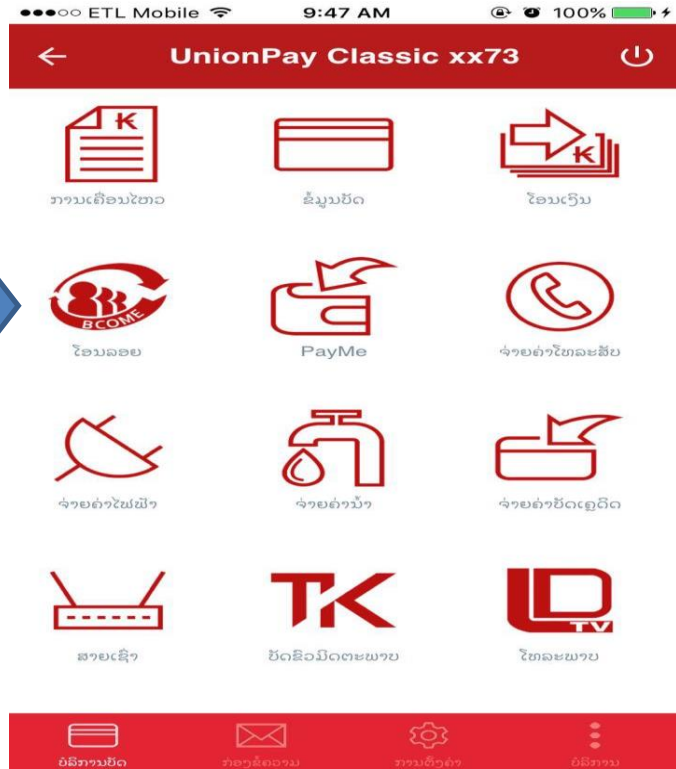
●●●○○ ETL Mobile 9:47 AM 100%

UnionPay Classic xx73

₭

ການເຄື່ອນໄຫວ

ຂໍ້ມູນບັດ

₭

ໂອນເງິນ

BCOME

ໂອນລອຍ

PayMe

ຈ່າຍຄ່າໂທລະສັບ

ຈ່າຍຄ່າໄຟຟ້າ

ຈ່າຍຄ່ານ້ຳ

ຈ່າຍຄ່າບັດເຄຼດິດ

ສາຍເຊີ່ງ

TK

ບັດຂີວມິດຕະພາບ

LD TV

ໂທລະພາບ

ບໍລິການບັດ

ກ່ອງຂໍ້ຄວາມ

ການຕັ້ງຄ່າ

ບໍລິການ